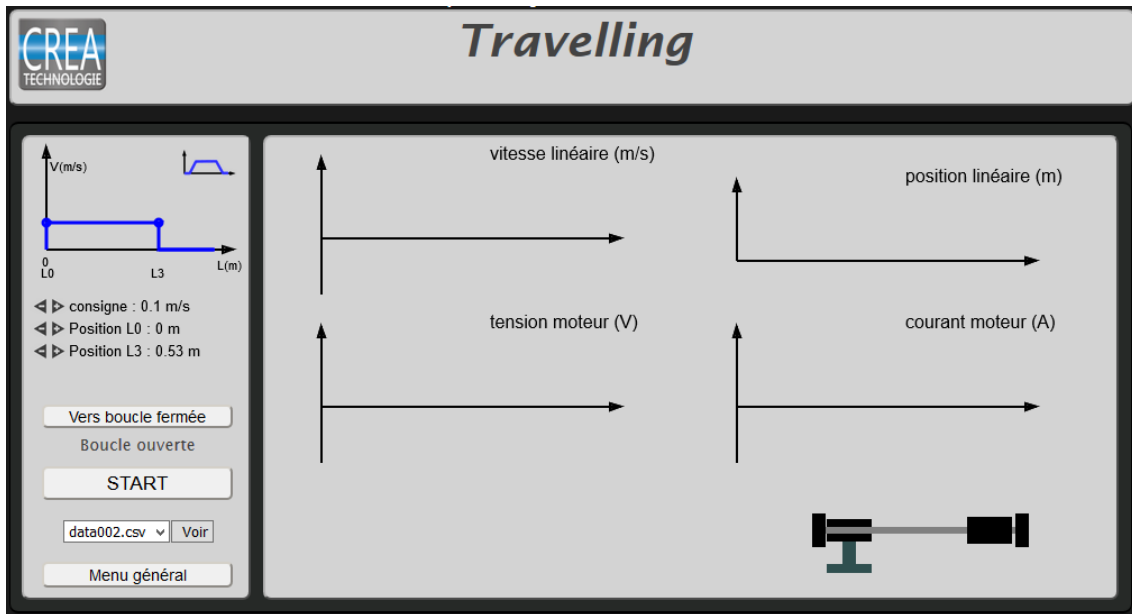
CREA
TECHNOLOGIE

Travelling

V(m/s)

0
L0

L3

L(m)

◁ ▷ consigne : 0.1 m/s
◁ ▷ Position L0 : 0 m
◁ ▷ Position L3 : 0.53 m

Vers boucle fermée

Boucle ouverte

START

data002.csv Voir

Menu général

vitesse linéaire (m/s)

position linéaire (m)

tension moteur (V)

courant moteur (A)